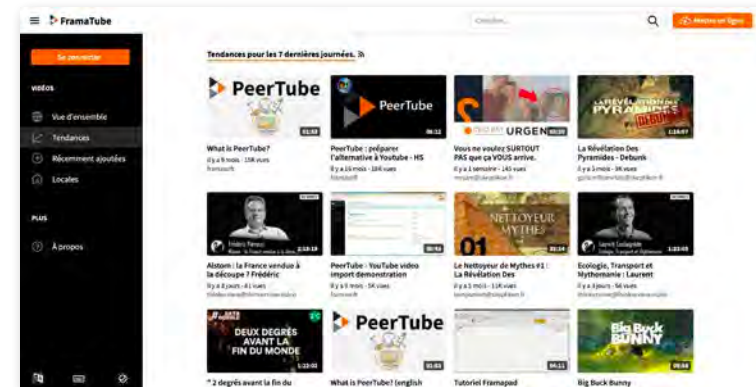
FramaTube

Chercher...

Mettre en ligne

Se connecter

VIDÉOS

Vue d'ensemble

Tendances

Récemment ajoutées

Locales

PLUS

À propos

Tendances pour les 7 dernières journées

PeerTube

01:53

What is PeerTube?

Il y a 6 mois - 15K vues

framasoft

PeerTube

06:12

PeerTube : préparer l'alternative à Youtube - HS

Il y a 16 mois - 16K vues

framasoft

URGEN

00:20

Vous ne voulez SURTOUT PAS que ça VOUS arrive.

Il y a 1 semaine - 145 vues

LA RÉVÉLATION DES PYRAMIDES DEBUNK

1:24:07

La Révélation Des Pyramides - Debunk

Il y a 3 mois - 9K vues

2:13:19

Alstom : la France vendue à la découpe ? Frédéric

Il y a 2 jours - 41 vues

00:46

PeerTube - YouTube video import demonstration

Il y a 6 mois - 5K vues

framasoft

NETTOYEUR MYTHES

01

30:24

Le Nettoyeur de Mythes #1 : La Révélation Des

Il y a 1 mois - 11K vues

1:22:45

Ecologie, Transport et Mythomanie : Laurent

Il y a 3 jours - 56 vues

DEUX DEGRÉS AVANT LA FIN DU MONDE

1:22:02

" 2 degrés avant la fin du

PeerTube

01:53

What is PeerTube? (english

04:11

Tutoriel Framapad

Big Buck BUNNY

09:56

Big Buck Bunny